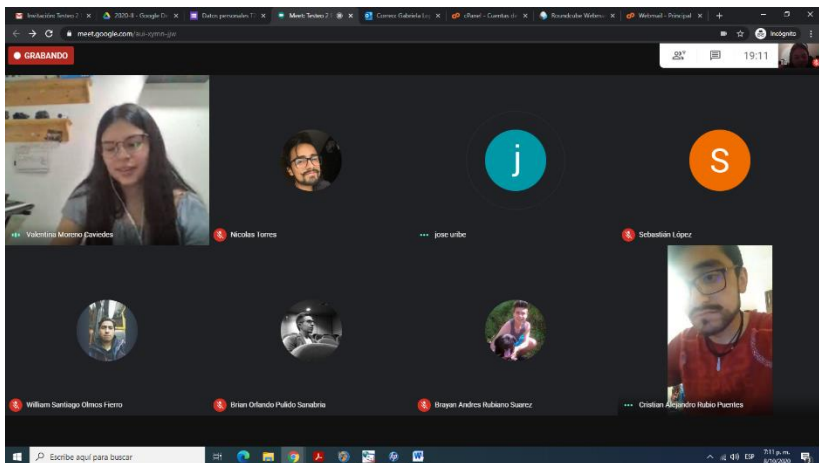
Invitación Testeo 2 ×
2020-8 - Google D ×
Datos personales T ×
Meet: Testeo 2 ×
Correo: Gabriela Lo ×
cPanel - Cuentas de ×
Roundcube Webma ×
Webmail - Principal ×
meet.google.com/aui-xymn-jjw
Incógnito
GRABANDO
19:11
Valentina Moreno Caviedes
Nicolas Torres
j
jose uribe
S
Sebastián López
William Santiago Olmos Fierro
Brian Orlando Pulido Sanabria
Brayan Andres Rubiano Suarez
Cristian Alejandro Rubio Puentes
Escribe aquí para buscar
ESP
7:11 p. m.
8/10/2020